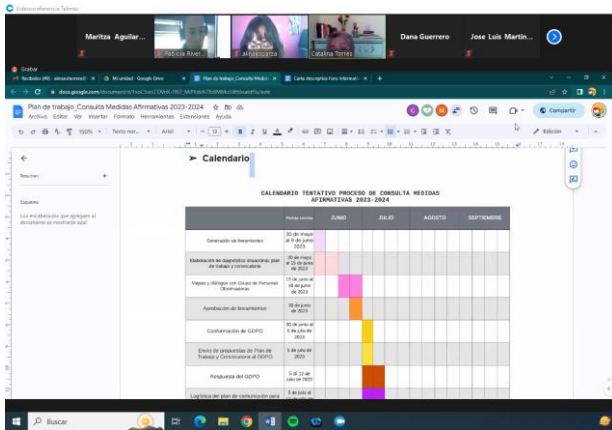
Videoconferencia Telmex

Maritza Aguilar...

Patricia River...

Catalina Torres

Dana Guerrero

Jose Luis Martin...

Grabar

Recibidos (49) - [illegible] | Mi unidad - Google Drive | Plan de trabajo_Consulta Medida | Carta descriptiva Foro Informati...

docs.google.com/document/d/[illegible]

Plan de trabajo_Consulta Medidas Afirmativas 2023-2024

Archivo Editar Ver Insertar Formato Herramientas Extensiones Ayuda

Compartir

150% Texto nor... Arial 12 Edición

Resumen

Esquema

Los encabezados que agregues al documento se mostrarán aquí.

➢ Calendario

CALENDARIO TENTATIVO PROCESO DE CONSULTA MEDIDAS AFIRMATIVAS 2023-2024

| | Fechas límite | JUNIO | JULIO | AGOSTO | SEPTIEMBRE |
|---|---|---|---|---|---|
| Generación de lineamientos | 30 de mayo al 9 de junio 2023 | | | | |
| Elaboración de diagnóstico situacional, plan de trabajo y convocatoria | 30 de mayo al 23 de junio de 2023 | | | | |
| Mapeo y diálogo con Grupo de Personas Observadoras | 17 de junio al 30 de junio de 2023 | | | | |
| Aprobación de lineamientos | 30 de junio de 2023 | | | | |
| Conformación de GDPO | 30 de junio al 5 de julio de 2023 | | | | |
| Envío de propuestas de Plan de Trabajo y Convocatoria al GDPO | 5 de julio de 2023 | | | | |
| Respuesta del GDPO | 5 al 12 de julio de 2023 | | | | |
| Logística del plan de comunicación para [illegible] | 5 de julio al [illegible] | | | | |

Buscar